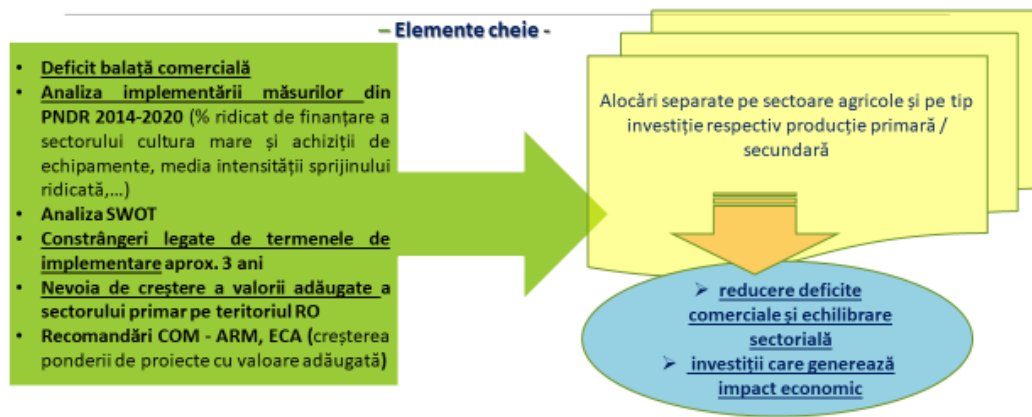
– Elemente cheie -

- Deficit balață comercială
- Analiza implementării măsurilor din PNDR 2014-2020 (% ridicat de finanțare a sectorului cultura mare și achiziții de echipamente, media intensității sprijinului ridicată,...)
- Analiza SWOT
- Constrângeri legate de termenele de implementare aprox. 3 ani
- Nevoia de creștere a valorii adăugate a sectorului primar pe teritoriul RO
- Recomandări COM - ARM, ECA (creșterea ponderii de proiecte cu valoare adăugată)

Alocări separate pe sectoare agricole și pe tip investiție respectiv producție primară / secundară

➢ reducere deficite comerciale și echilibrare sectorială
➢ investiții care generează impact economic